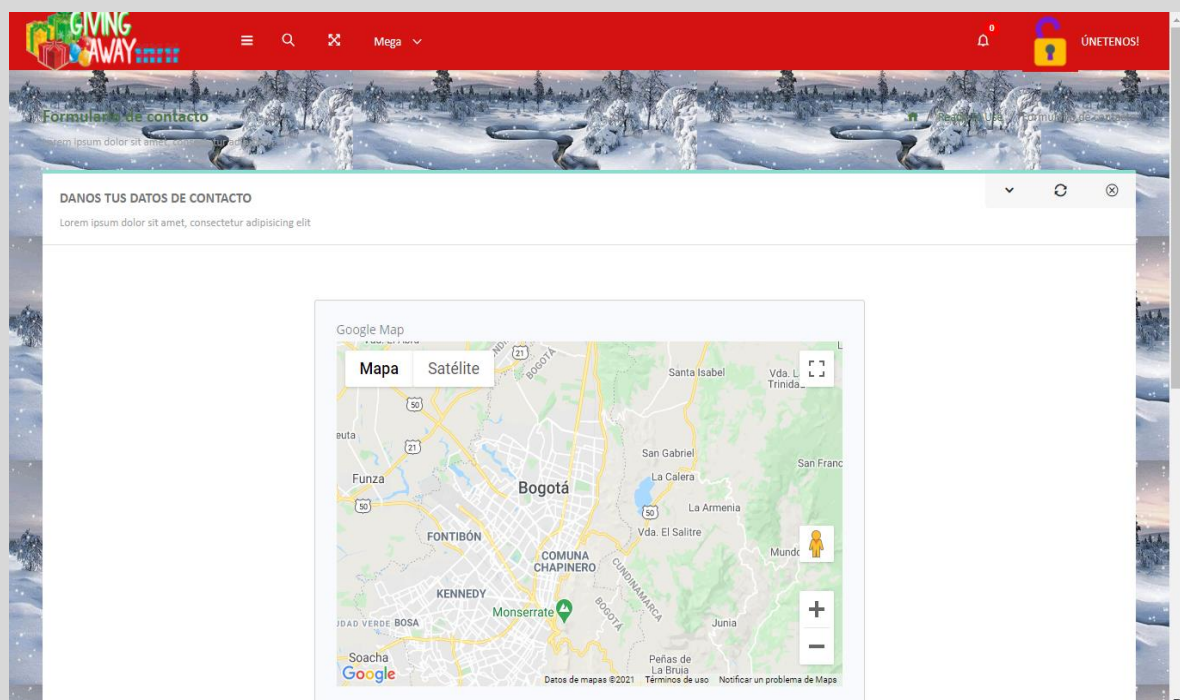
GIVING AWAY

Mega

0

ÚNETENOS!

Formulario de contacto

Lorem ipsum dolor sit amet, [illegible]

Readers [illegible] / Formulario de contacto

DANOS TUS DATOS DE CONTACTO

Lorem ipsum dolor sit amet, consectetur adipisicing elit

Google Map

Mapa Satélite

Santa Isabel
Vda. L Trinida
San Gabriel
La Calera
San Franc
Funza
Bogotá
La Armenia
Vda. El Salitre
FONTIBÓN
COMUNA CHAPINERO
Mundo
KENNEDY
Monserrate
BOSA
Junia
Soacha
Peñas de La Bruja
CUNDINAMARCA
BOGOTÁ
21
50

Google

Datos de mapas ©2021 Términos de uso Notificar un problema de Maps